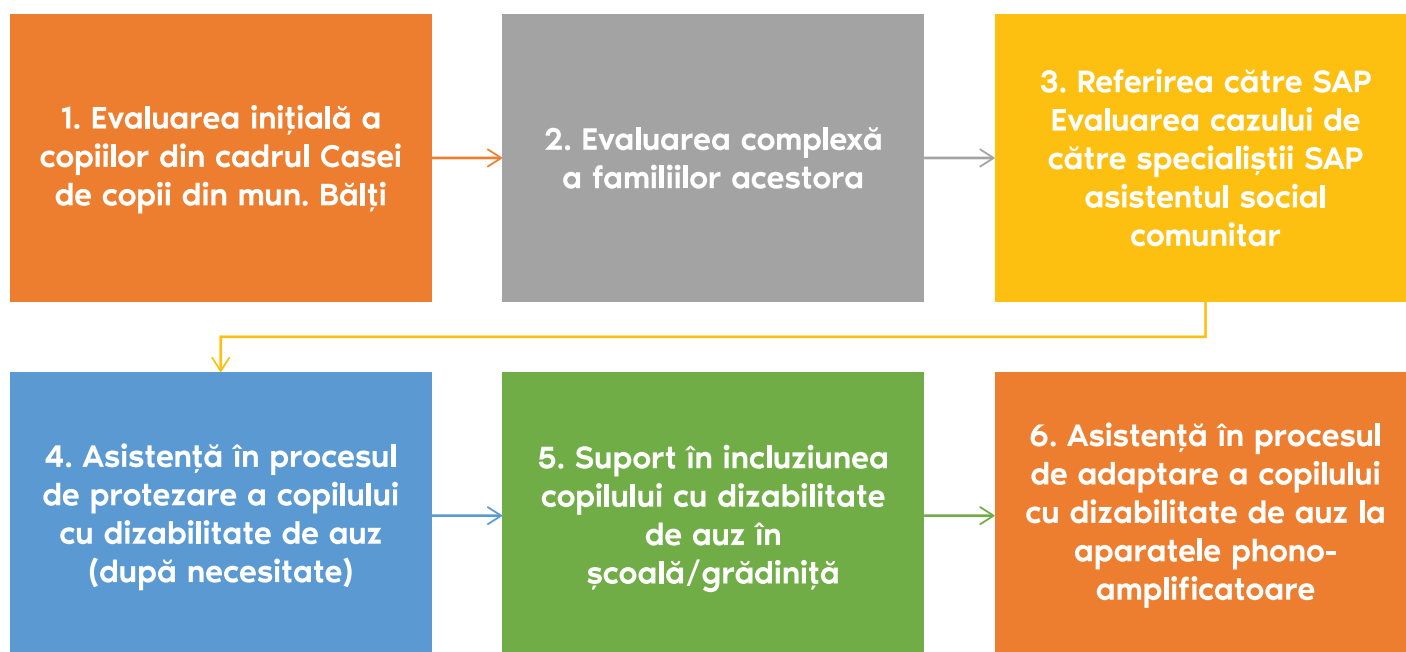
1. Evaluarea inițială a copiilor din cadrul Casei de copii din mun. Bălți

2. Evaluarea complexă a familiilor acestora

3. Referirea către SAP Evaluarea cazului de către specialiștii SAP asistentul social comunitar

4. Asistență în procesul de protezare a copilului cu dizabilitate de auz (după necesitate)

5. Suport în incluziunea copilului cu dizabilitate de auz în școală/grădiniță

6. Asistență în procesul de adaptare a copilului cu dizabilitate de auz la aparatele phono-amplificatoare